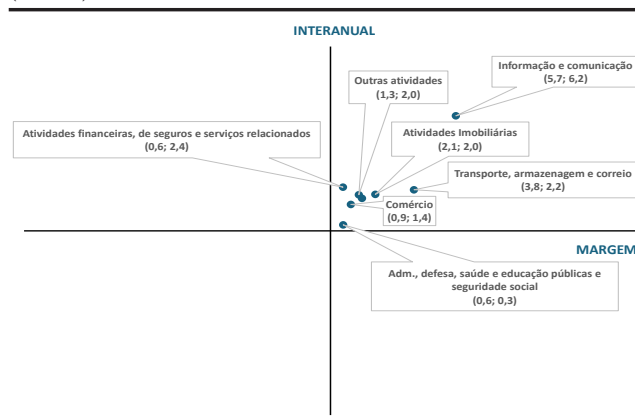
INTERANUAL

Outras atividades
(1,3; 2,0)

Informação e comunicação
(5,7; 6,2)

Atividades financeiras, de seguros e serviços relacionados
(0,6; 2,4)

Atividades Imobiliárias
(2,1; 2,0)

Transporte, armazenagem e correio
(3,8; 2,2)

Comércio
(0,9; 1,4)

MARGEM

Adm., defesa, saúde e educação públicas e seguridade social
(0,6; 0,3)